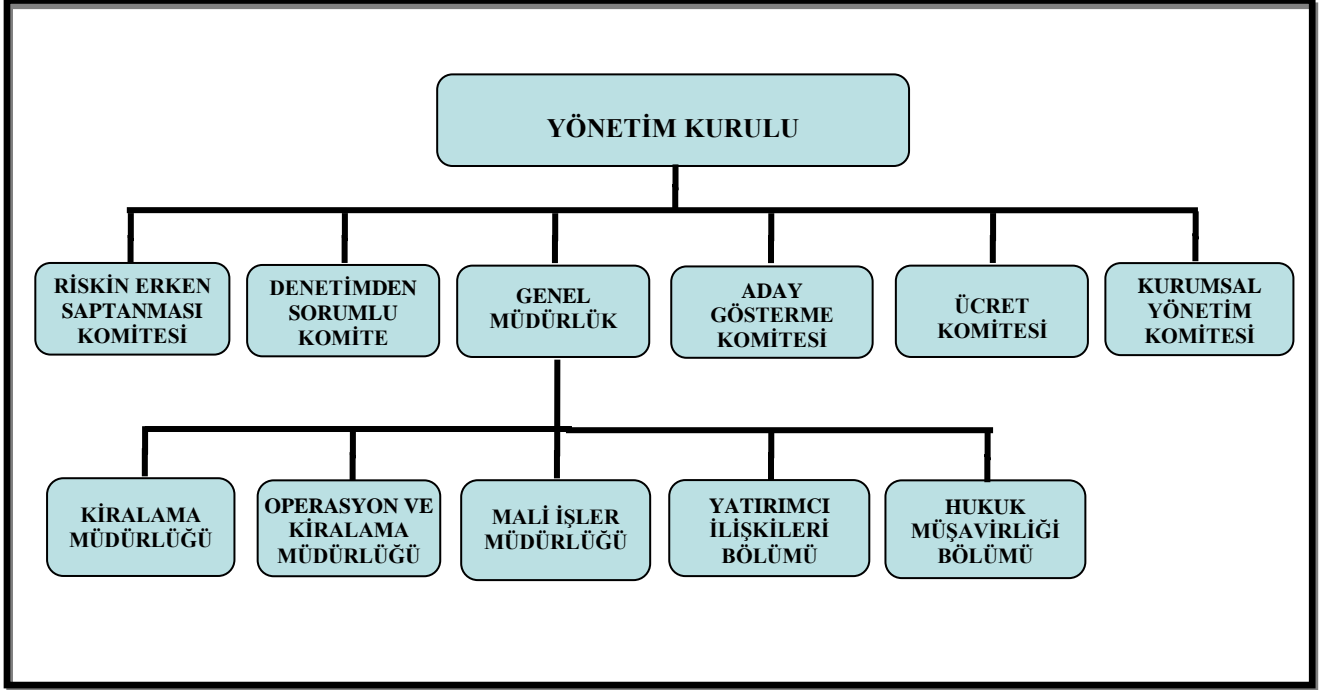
YÖNETİM KURULU

RİSKİN ERKEN SAPTANMASI KOMİTESİ

DENETİMDEN SORUMLU KOMİTE

GENEL MÜDÜRLÜK

ADAY GÖSTERME KOMİTESİ

ÜCRET KOMİTESİ

KURUMSAL YÖNETİM KOMİTESİ

KİRALAMA MÜDÜRLÜĞÜ

OPERASYON VE KİRALAMA MÜDÜRLÜĞÜ

MALİ İŞLER MÜDÜRLÜĞÜ

YATIRIMCI İLİŞKİLERİ BÖLÜMÜ

HUKUK MÜŞAVİRLİĞİ BÖLÜMÜ